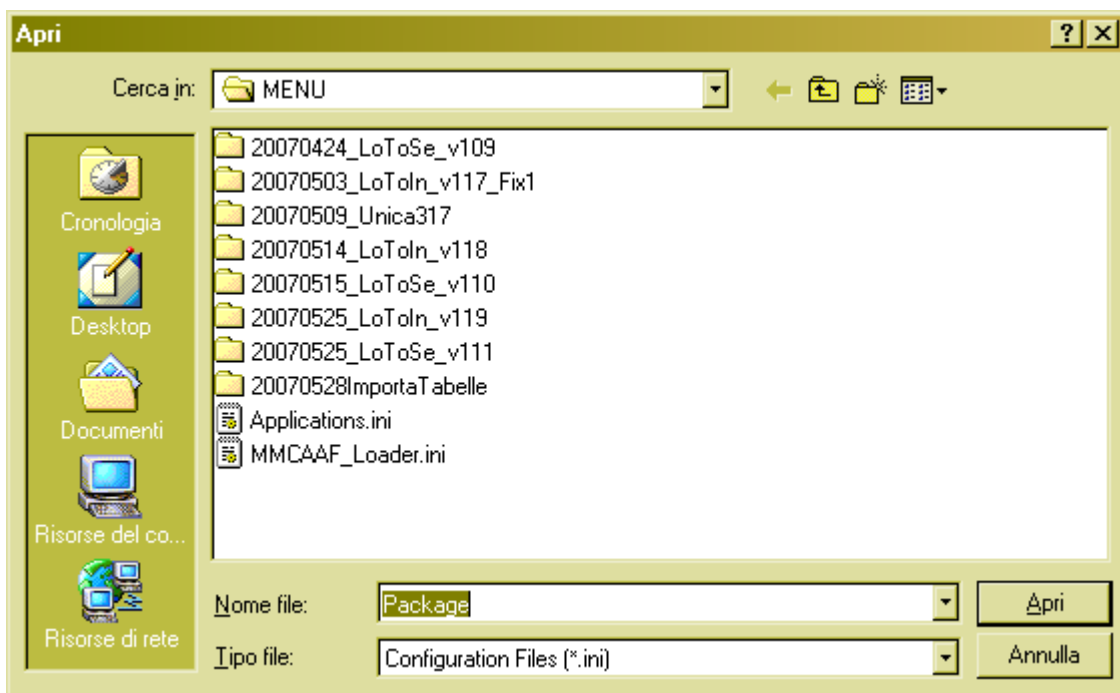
Apri

?

Cerca in: MENU

Cronologia

Desktop

Documenti

Risorse del co...

Risorse di rete

20070424_LoToSe_v109
20070503_LoToIn_v117_Fix1
20070509_Unica317
20070514_LoToIn_v118
20070515_LoToSe_v110
20070525_LoToIn_v119
20070525_LoToSe_v111
20070528ImportaTabelle
Applications.ini
MMCAAF_Loader.ini

Nome file: Package

Tipo file: Configuration Files (*.ini)

Apri

Annulla